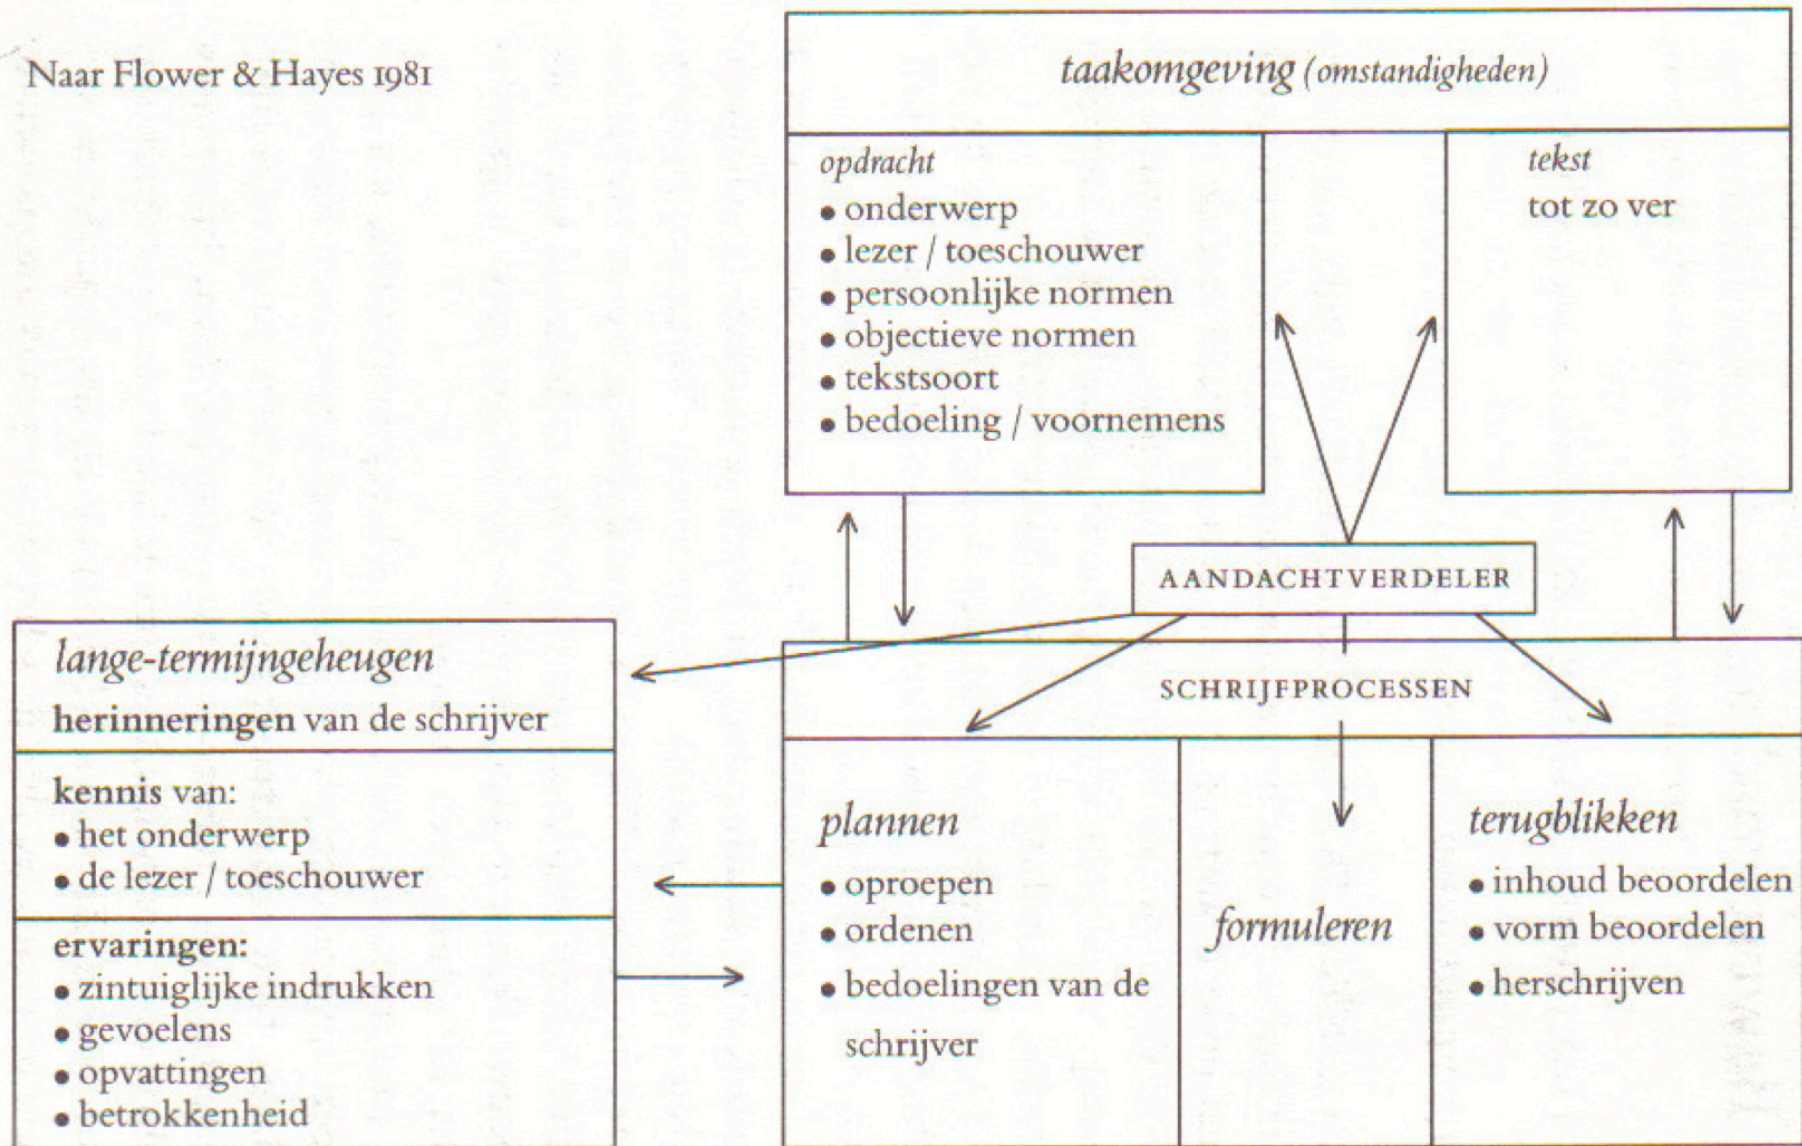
Naar Flower & Hayes 1981

taakomgeving (omstandigheden)

opdracht
• onderwerp
• lezer / toeschouwer
• persoonlijke normen
• objectieve normen
• tekstsoort
• bedoeling / voornemens

tekst
tot zo ver

AANDACHTVERDELER

lange-termijngeheugen
herinneringen van de schrijver

kennis van:
• het onderwerp
• de lezer / toeschouwer

ervaringen:
• zintuiglijke indrukken
• gevoelens
• opvattingen
• betrokkenheid

SCHRIJFPROCESSEN

plannen
• oproepen
• ordenen
• bedoelingen van de schrijver

formuleren

terugblikken
• inhoud beoordelen
• vorm beoordelen
• herschrijven